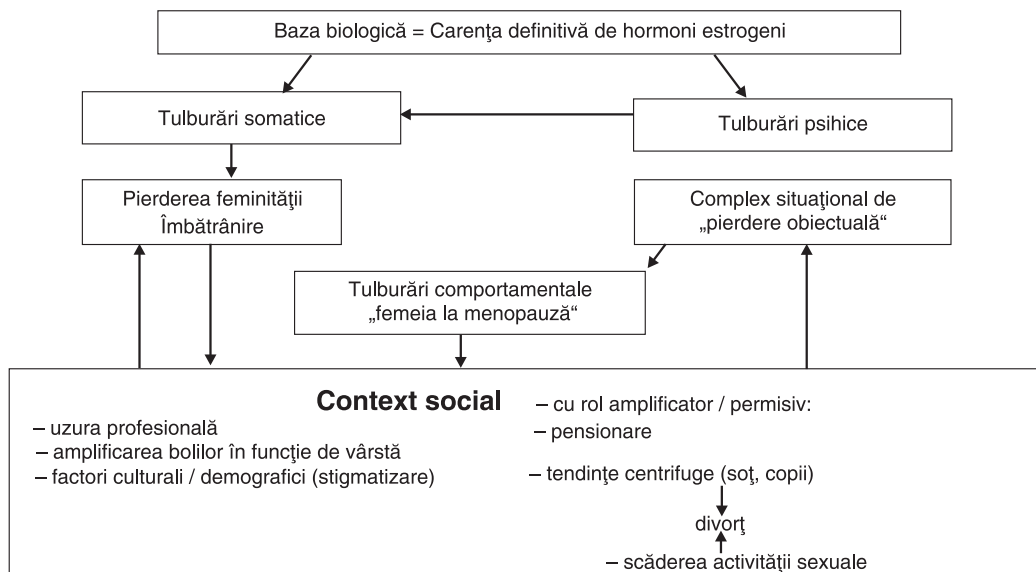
Baza biologică = Carenţa definitivă de hormoni estrogeni

Tulburări somatice

Tulburări psihice

Pierderea feminităţii
Îmbătrânire

Complex situaţional de „pierdere obiectuală"

Tulburări comportamentale „femeia la menopauză"

Context social

– uzura profesională
– amplificarea bolilor în funcţie de vârstă
– factori culturali / demografici (stigmatizare)

– cu rol amplificator / permisiv:
– pensionare

– tendinţe centrifuge (soţ, copii)
divorţ
– scăderea activităţii sexuale